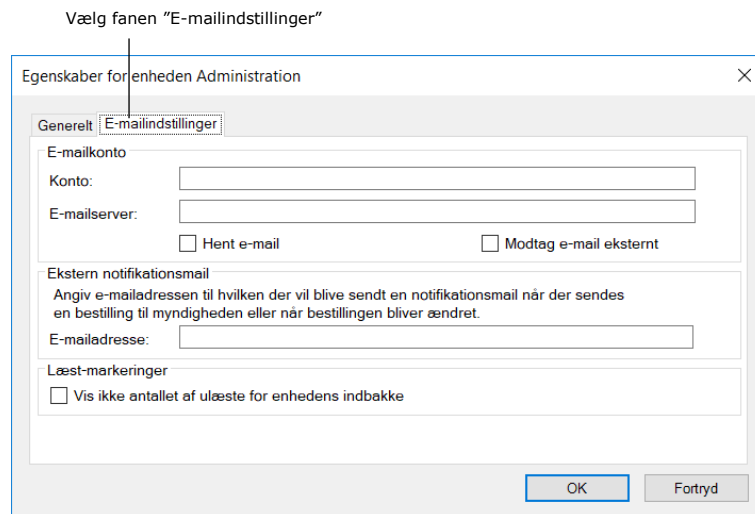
Vælg fanen "E-mailindstillinger"

Egenskaber for enheden Administration

Generelt E-mailindstillinger

E-mailkonto

Konto:

E-mailserver:

Hent e-mail

Modtag e-mail eksternt

Ekstern notifikationsmail

Angiv e-mailadressen til hvilken der vil blive sendt en notifikationsmail når der sendes en bestilling til myndigheden eller når bestillingen bliver ændret.

E-mailadresse:

Læst-markeringer

Vis ikke antallet af ulæste for enhedens indbakke

OK

Fortryd